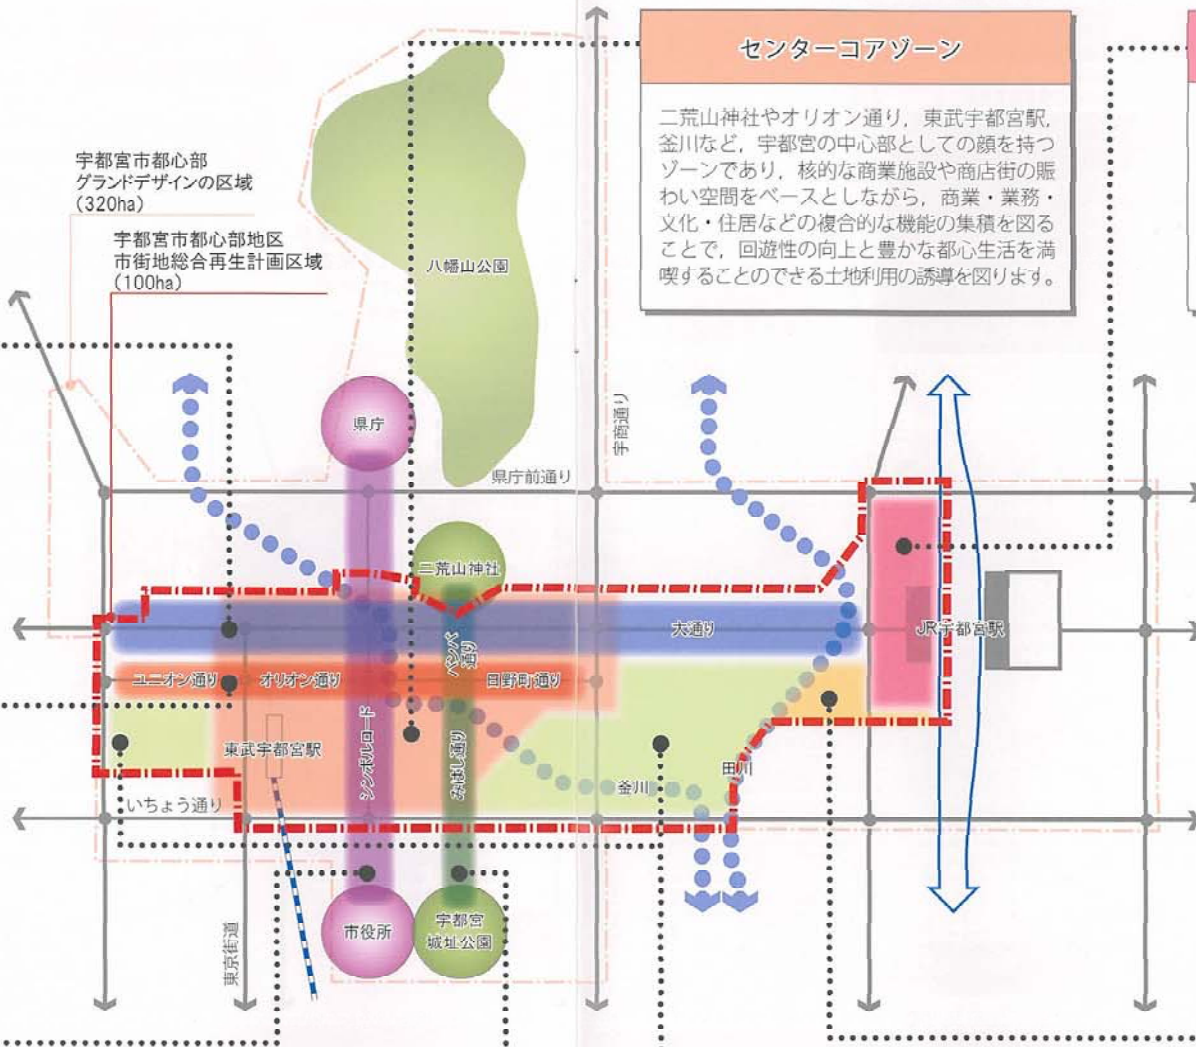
センターコアゾーン

二荒山神社やオリオン通り，東武宇都宮駅，釜川など，宇都宮の中心部としての顔を持つゾーンであり，核的な商業施設や商店街の賑わい空間をベースとしながら，商業・業務・文化・住居などの複合的な機能の集積を図ることで，回遊性の向上と豊かな都心生活を満喫することのできる土地利用の誘導を図ります。

宇都宮市都心部
グランドデザインの区域
（320ha）

宇都宮市都心部地区
市街地総合再生計画区域
（100ha）

八幡山公園

宇商通り

県庁

県庁前通り

二荒山神社

大通り

JR宇都宮駅

ユニオン通り

オリオン通り

バンバ通り

日野町通り

東武宇都宮駅

シンボルロード

みはし通り

釜川

田川

いちょう通り

市役所

宇都宮城址公園

東京街道